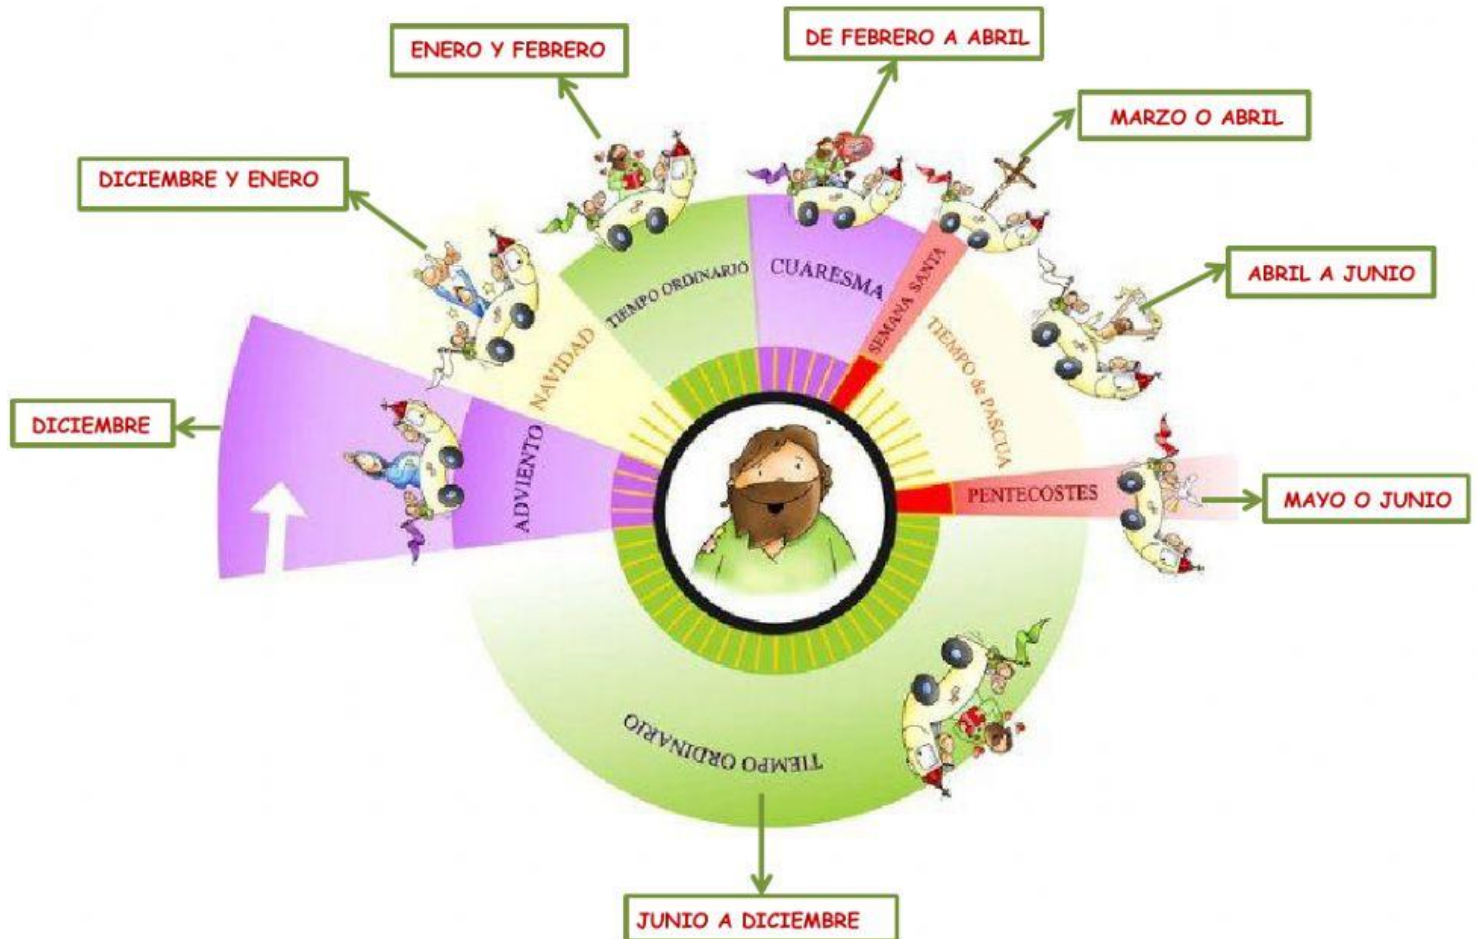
ENERO Y FEBRERO

DE FEBRERO A ABRIL

MARZO O ABRIL

DICIEMBRE Y ENERO

ABRIL A JUNIO

DICIEMBRE

MAYO O JUNIO

ADVIENTO

NAVIDAD

TIEMPO ORDINARIO

CUARESMA

SEMANA SANTA

TIEMPO de PASCUA

PENTECOSTES

TIEMPO ORDINARIO

JUNIO A DICIEMBRE